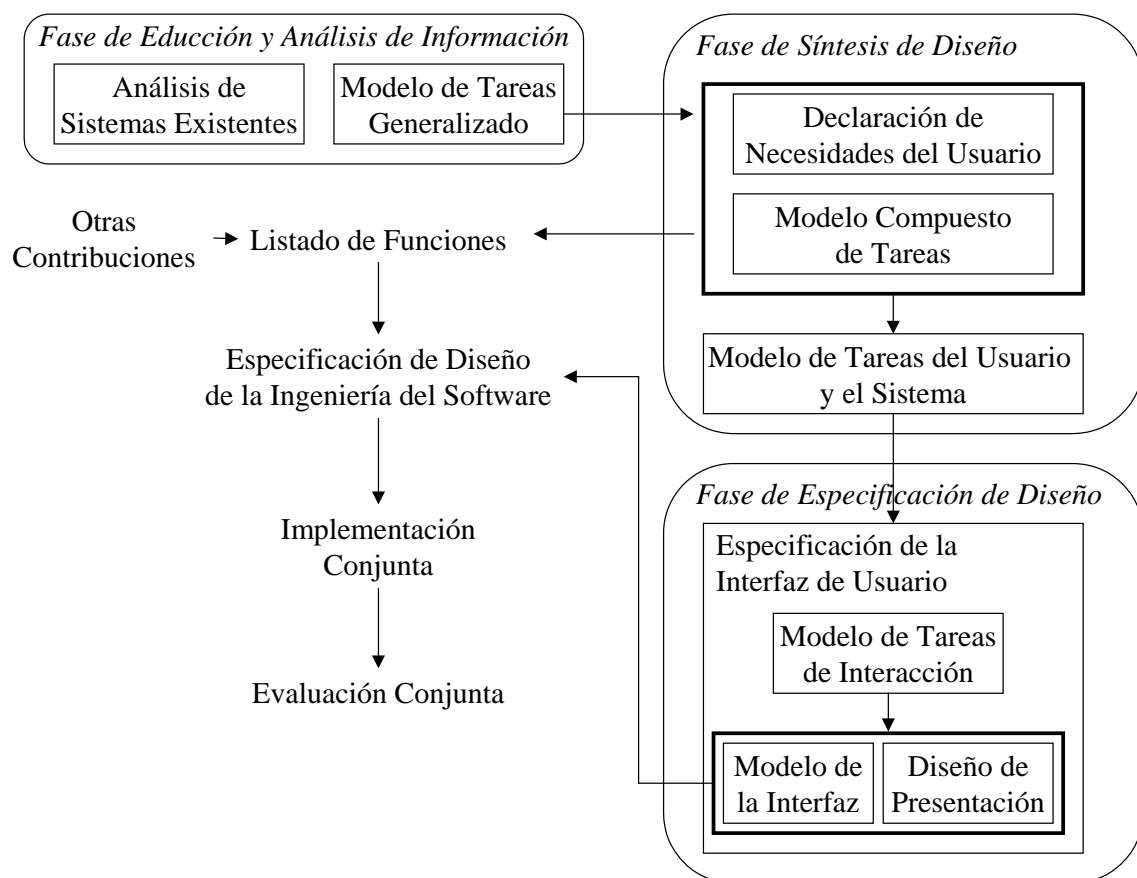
Fase de Educción y Análisis de Información

Análisis de Sistemas Existentes

Modelo de Tareas Generalizado

Fase de Síntesis de Diseño

Declaración de Necesidades del Usuario

Modelo Compuesto de Tareas

Otras Contribuciones

Listado de Funciones

Modelo de Tareas del Usuario y el Sistema

Especificación de Diseño de la Ingeniería del Software

Implementación Conjunta

Evaluación Conjunta

Fase de Especificación de Diseño

Especificación de la Interfaz de Usuario

Modelo de Tareas de Interacción

Modelo de la Interfaz

Diseño de Presentación